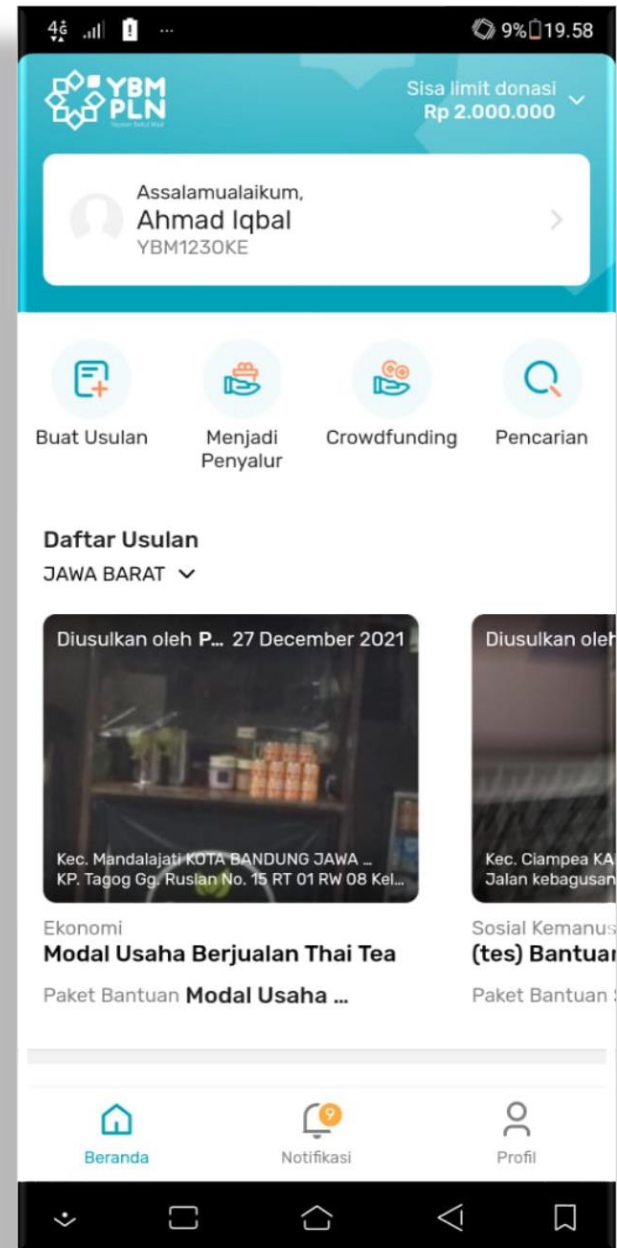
4G .ıll ! ···
9% 19.58

YBM PLN
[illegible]

Sisa limit donasi
Rp 2.000.000

Assalamualaikum,
Ahmad Iqbal
YBM1230KE

Buat Usulan
Menjadi Penyalur
Crowdfunding
Pencarian

Daftar Usulan
JAWA BARAT

Diusulkan oleh P... 27 December 2021
Kec. Mandalajati KOTA BANDUNG JAWA ...
KP. Tagog Gg. Ruslan No. 15 RT 01 RW 08 Kel...
Ekonomi
Modal Usaha Berjualan Thai Tea
Paket Bantuan Modal Usaha ...

Diusulkan oleh
Kec. Ciampea KA
Jalan kebagusan
Sosial Kemanus
(tes) Bantuan
Paket Bantuan

Beranda
9
Notifikasi
Profil